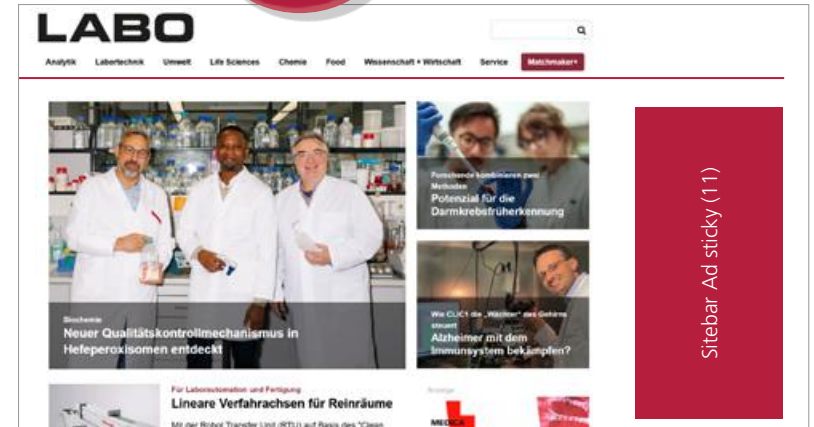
LABO

Analytik Labortechnik Umwelt Life Sciences Chemie Food Wissenschaft + Wirtschaft Service Matchmaker+

Biochemie
Neuer Qualitätskontrollmechanismus in Hefeperoxisomen entdeckt

Forschende kombinieren zwei Methoden
Potenzial für die Darmkrebsfrüherkennung

Wie CLIC1 die „Wächter" des Gehirns steuert
Alzheimer mit dem Immunsystem bekämpfen?

Für Laborautomation und Fertigung
Lineare Verfahrachsen für Reinräume

Mit der Robot Transfer Unit (RTU) auf Basis des "Clean

Anzeige

Sitebar Ad sticky (11)